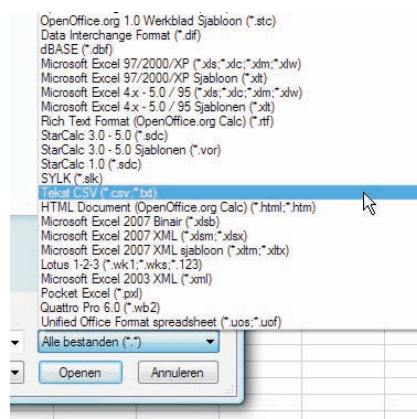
OpenOffice.org 1.0 Werkblad Sjabloon (*.stc)
Data Interchange Format (*.dif)
dBASE (*.dbf)
Microsoft Excel 97/2000/XP (*.xls;*.xlc;*.xlm;*.xlw)
Microsoft Excel 97/2000/XP Sjabloon (*.xlt)
Microsoft Excel 4.x - 5.0 / 95 (*.xls;*.xlc;*.xlm;*.xlw)
Microsoft Excel 4.x - 5.0 / 95 Sjablonen (*.xlt)
Rich Text Format (OpenOffice.org Calc) (*.rtf)
StarCalc 3.0 - 5.0 (*.sdc)
StarCalc 3.0 - 5.0 Sjablonen (*.vor)
StarCalc 1.0 (*.sdc)
SYLK (*.slk)
Tekst CSV (*.csv;*.txt)
HTML Document (OpenOffice.org Calc) (*.html;*.htm)
Microsoft Excel 2007 Binair (*.xlsb)
Microsoft Excel 2007 XML (*.xlsm;*.xlsx)
Microsoft Excel 2007 XML sjabloon (*.xltm;*.xltx)
Lotus 1-2-3 (*.wk1;*.wks;*.123)
Microsoft Excel 2003 XML (*.xml)
Pocket Excel (*.pxl)
Quattro Pro 6.0 (*.wb2)
Unified Office Format spreadsheet (*.uos;*.uof)

Alle bestanden (*.*)

Openen

Annuleren